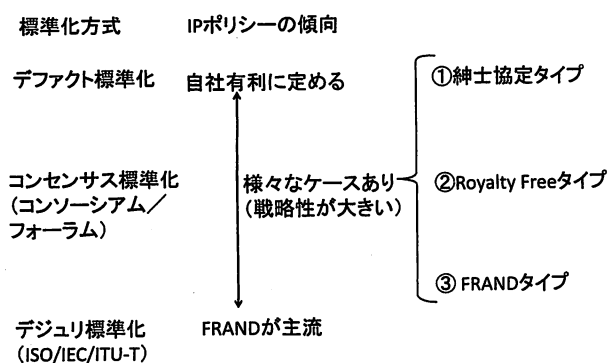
標準化方式　IPポリシーの傾向

デファクト標準化　自社有利に定める

コンセンサス標準化（コンソーシアム／フォーラム）　様々なケースあり（戦略性が大きい）

①紳士協定タイプ

②Royalty Freeタイプ

③ FRANDタイプ

デジュリ標準化（ISO/IEC/ITU-T）　FRANDが主流